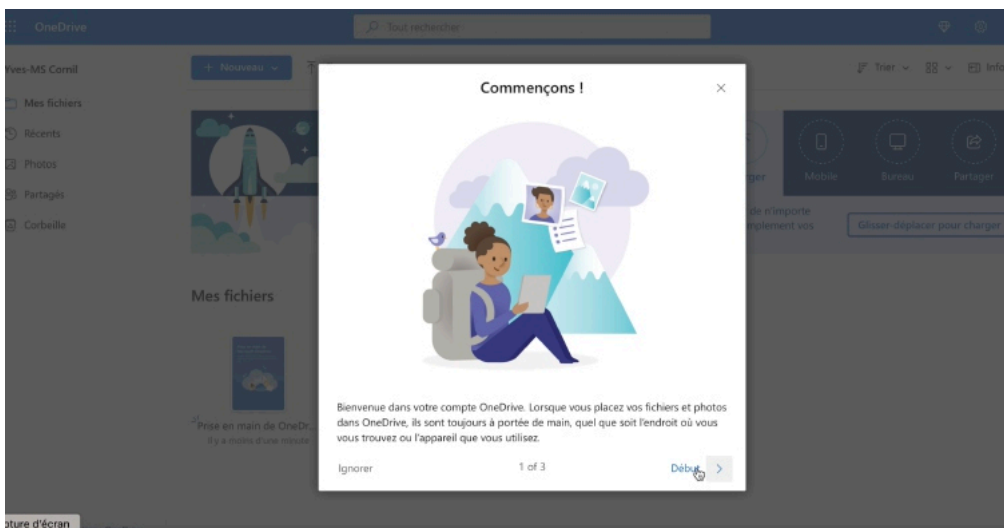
OneDrive

Tout rechercher

Yves-MS Cornil

+ Nouveau

Trier

Info

Mes fichiers

Récents

Photos

Partagés

Corbeille

rger

Mobile

Bureau

Partager

de n'importe

mplement vos

Glisser-déplacer pour charger

Mes fichiers

Prise en main de OneDr...

Il y a moins d'une minute

Commençons !

Bienvenue dans votre compte OneDrive. Lorsque vous placez vos fichiers et photos dans OneDrive, ils sont toujours à portée de main, quel que soit l'endroit où vous vous trouvez ou l'appareil que vous utilisez.

Ignorer

1 of 3

Début

pture d'écran